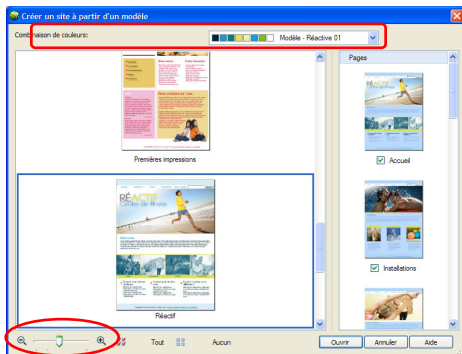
Créer un site à partir d'un modèle

Combinaison de couleurs:

Modèle - Réactive 01

Pages

Premières impressions

RÉACTIF
Centre de fitness

Réactif

Accueil

Installations

Tout

Aucun

Ouvrir

Annuler

Aide